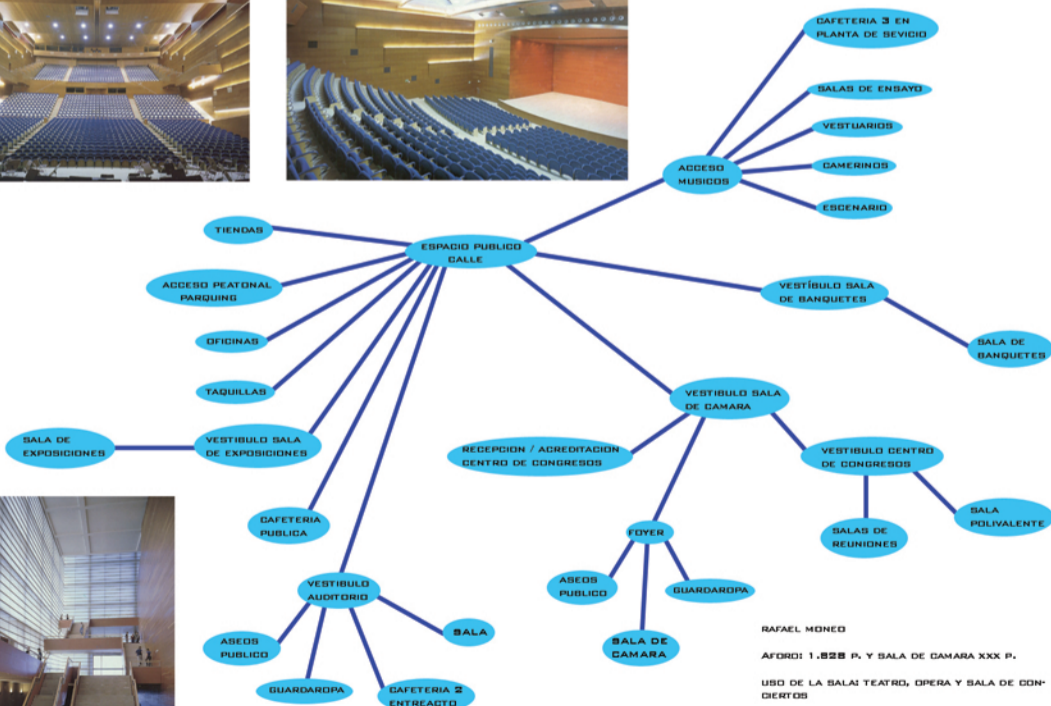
CAFETERIA 3 EN PLANTA DE SEVICIO

SALAS DE ENSAYO

VESTUARIOS

CAMERINOS

ESCENARIO

ACCESO MUSICOS

TIENDAS

ESPACIO PUBLICO CALLE

ACCESO PEATONAL PARQUING

VESTÍBULO SALA DE BANQUETES

SALA DE BANQUETES

OFICINAS

TAQUILLAS

VESTIBULO SALA DE CAMARA

SALA DE EXPOSICIONES

VESTIBULO SALA DE EXPOSICIONES

RECEPCION / ACREDITACION CENTRO DE CONGRESOS

VESTIBULO CENTRO DE CONGRESOS

CAFETERIA PUBLICA

FOYER

SALAS DE REUNIONES

SALA POLIVALENTE

VESTIBULO AUDITORIO

ASEOS PUBLICO

GUARDAROPA

SALA DE CAMARA

SALA

ASEOS PUBLICO

GUARDAROPA

CAFETERIA 2 ENTREACTO

RAFAEL MONEO

AFORO: 1.828 P. Y SALA DE CAMARA XXX P.

USO DE LA SALA: TEATRO, OPERA Y SALA DE CONCIERTOS